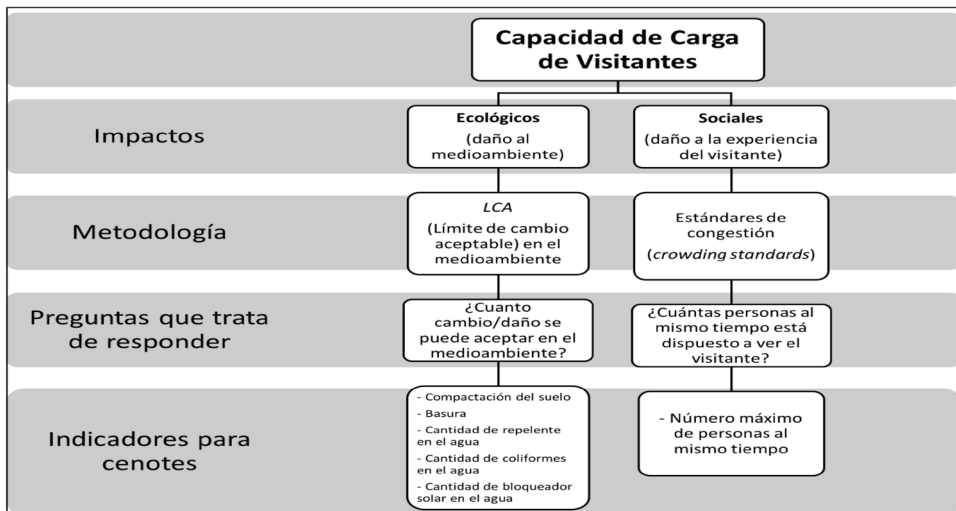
Capacidad de Carga de Visitantes

Impactos

Ecológicos
(daño al medioambiente)

Sociales
(daño a la experiencia del visitante)

Metodología

LCA
(Límite de cambio aceptable) en el medioambiente

Estándares de congestión
(crowding standards)

Preguntas que trata de responder

¿Cuanto cambio/daño se puede aceptar en el medioambiente?

¿Cuántas personas al mismo tiempo está dispuesto a ver el visitante?

Indicadores para cenotes

- Compactación del suelo
- Basura
- Cantidad de repelente en el agua
- Cantidad de coliformes en el agua
- Cantidad de bloqueador solar en el agua

- Número máximo de personas al mismo tiempo